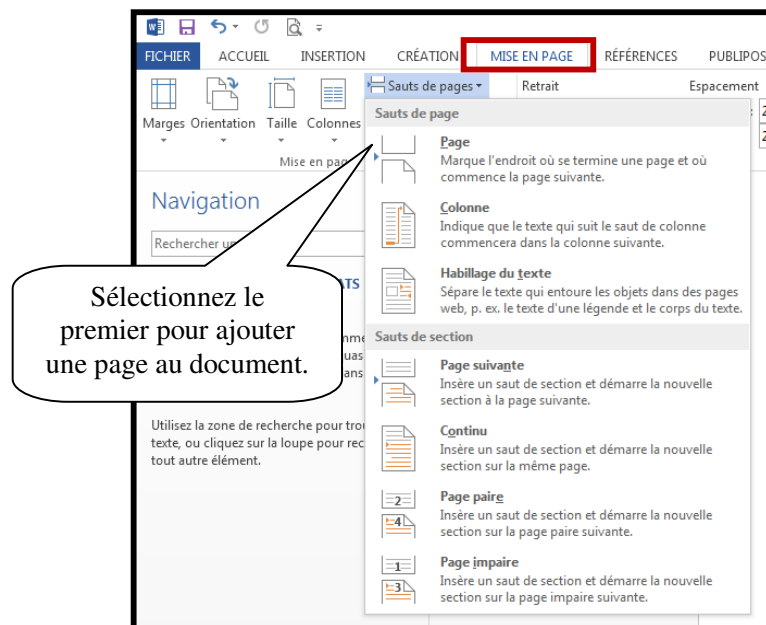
FICHIER ACCUEIL INSERTION CRÉATION MISE EN PAGE RÉFÉRENCES PUBLIPOS

Marges Orientation Taille Colonnes

Sauts de pages ▾ Retrait Espacement

Mise en pag

Navigation

Rechercher u

TS

nme
uas
ans

Utilisez la zone de recherche pour tro texte, ou cliquez sur la loupe pour rec tout autre élément.

Sélectionnez le premier pour ajouter une page au document.

Sauts de page

Page
Marque l'endroit où se termine une page et où commence la page suivante.

Colonne
Indique que le texte qui suit le saut de colonne commencera dans la colonne suivante.

Habillage du texte
Sépare le texte qui entoure les objets dans des pages web, p. ex. le texte d'une légende et le corps du texte.

Sauts de section

Page suivante
Insère un saut de section et démarre la nouvelle section à la page suivante.

Continu
Insère un saut de section et démarre la nouvelle section sur la même page.

Page paire
Insère un saut de section et démarre la nouvelle section sur la page paire suivante.

Page impaire
Insère un saut de section et démarre la nouvelle section sur la page impaire suivante.